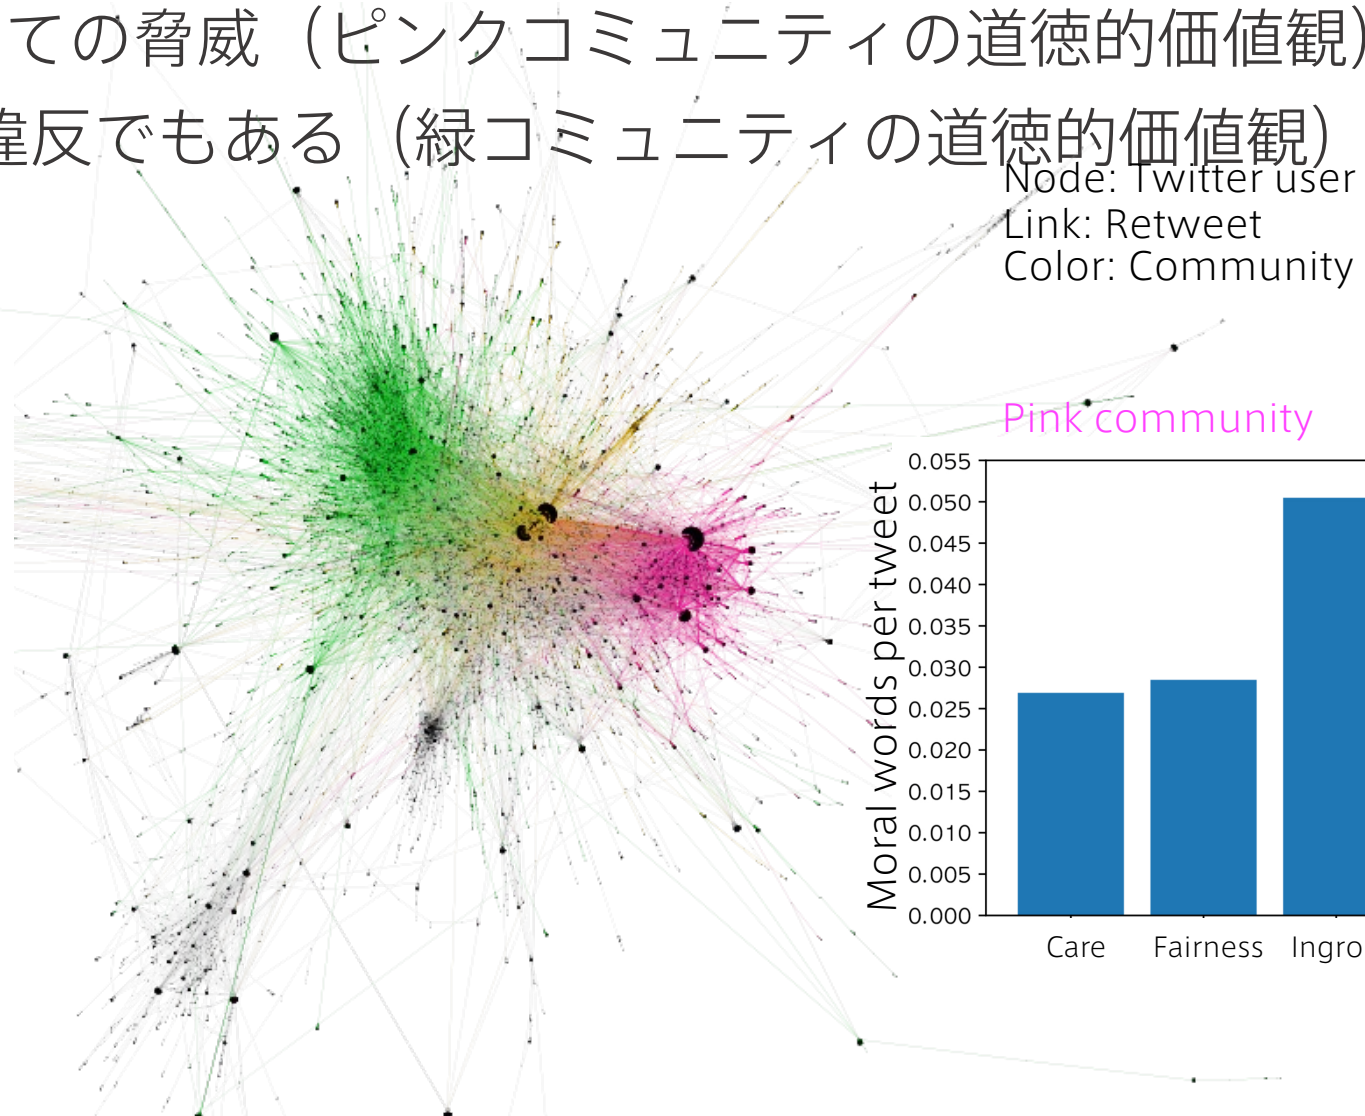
ての脅威（ピンクコミュニティの道徳的価値観）
違反でもある（緑コミュニティの道徳的価値観）

Node: Twitter user
Link: Retweet
Color: Community

Pink community

Moral words per tweet

0.055
0.050
0.045
0.040
0.035
0.030
0.025
0.020
0.015
0.010
0.005
0.000

Care
Fairness
Ingro